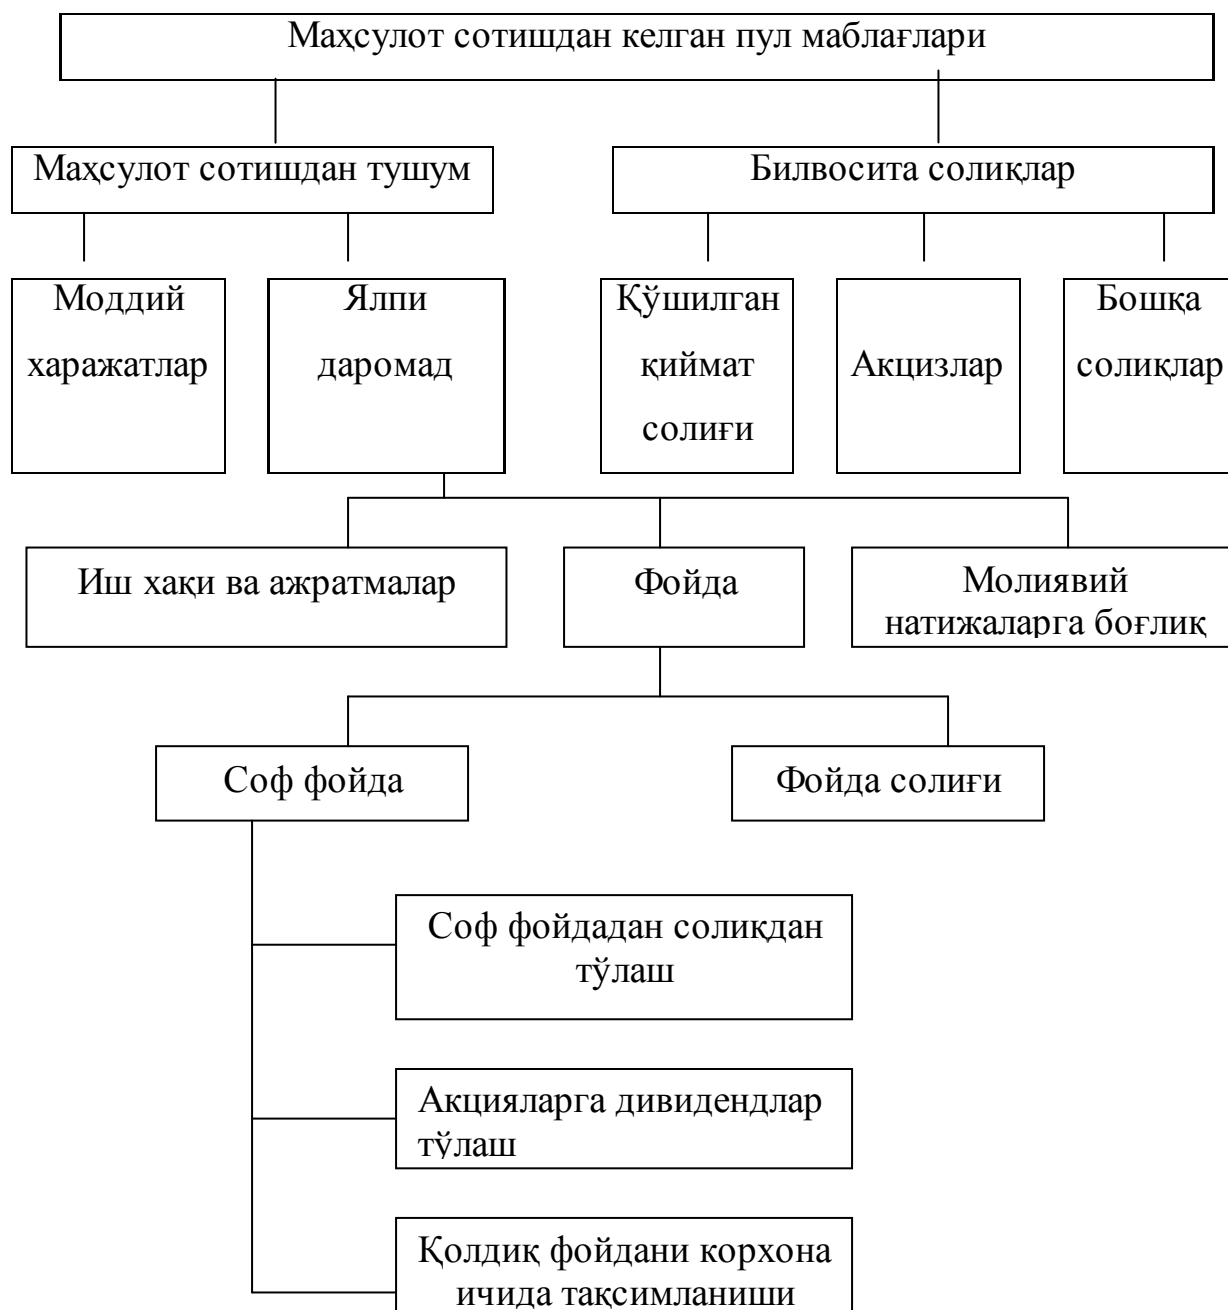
Маҳсулот сотишдан келган пул маблағлари

Маҳсулот сотишдан тушум

Билвосита солиқлар

Моддий харажатлар

Ялпи даромад

Қўшилган қиймат солиғи

Акцизлар

Бошқа солиқлар

Иш хақи ва ажратмалар

Фойда

Молиявий натижаларга боғлиқ

Соф фойда

Фойда солиғи

Соф фойдадан солиқдан тўлаш

Акцияларга дивидендлар тўлаш

Қолдиқ фойдани корхона ичида тақсимланиши